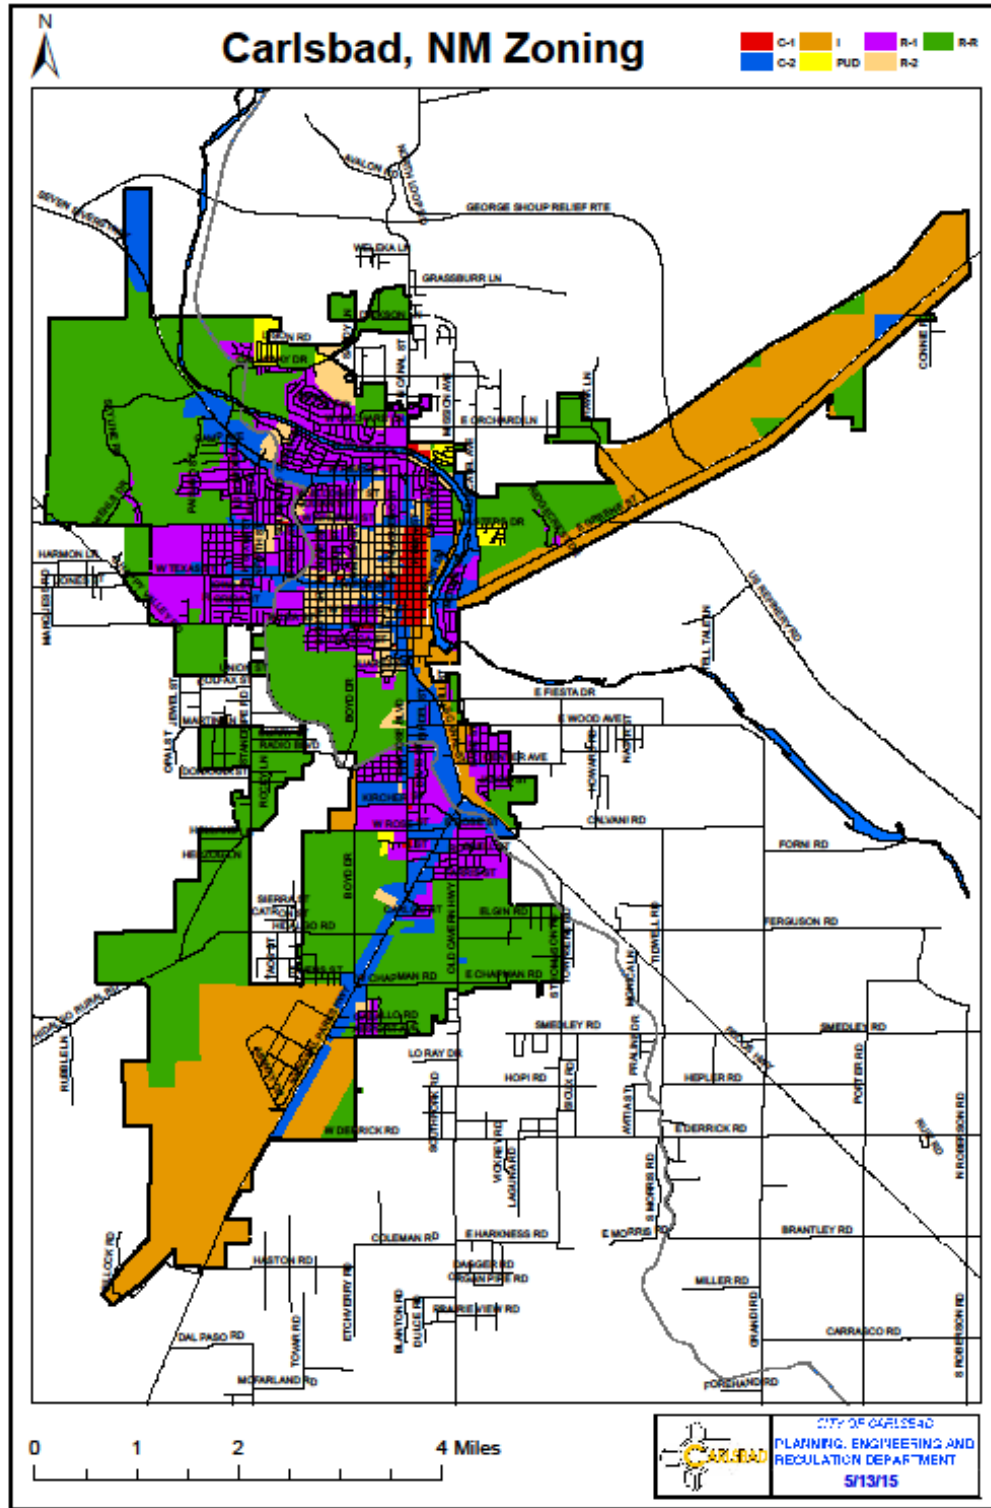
N

Carlsbad, NM Zoning

C-1 I R-1 R-R
C-2 PUD R-2

GEORGE SHOUP RELIEF RTE
AVALON RD
SEVEN RIVERS HWY
WELDIA LN
GRASSBURR LN
DICKSON
E ORCHARD LN
HARMON LN
JONES ST
W TEXAS
E GREENE ST
UNION ST
COLFAX ST
E FIESTA DR
E WOOD AVE
JEWEL ST
MARTIN
RADIO
BOYD DR
CALVANI RD
FORNI RD
BOYD DR
SIERRA
ELGIN RD
FERGUSON RD
E CHAPMAN RD
CHAPMAN RD
SMEDLEY RD
SMEDLEY RD
LO RAY DR
HOPI RD
HEPLER RD
W DERRICK RD
E DERRICK RD
COLEMAN RD
E HARKNESS RD
E MORRIS RD
BRANTLEY RD
HASTON RD
DAGGER RD
MILLER RD
PRAIRIE VIEW RD
DAL PASO RD
CARRASCO RD
MCFARLAND RD
FOREHAND RD
TOWER RD
ETCHEVERRY RD
BLANTON RD
DUNCE RD
N ROBINSON RD
S ROBINSON RD
PORTER RD
GRANDI RD
LAGUNA RD
VICKREY RD
S MORRIS RD
ARTIASTI
CORKE
RUBLE LN

0 1 2 4 Miles

CARLSBAD
CITY OF CARLSBAD
PLANNING, ENGINEERING AND REGULATION DEPARTMENT
5/13/15